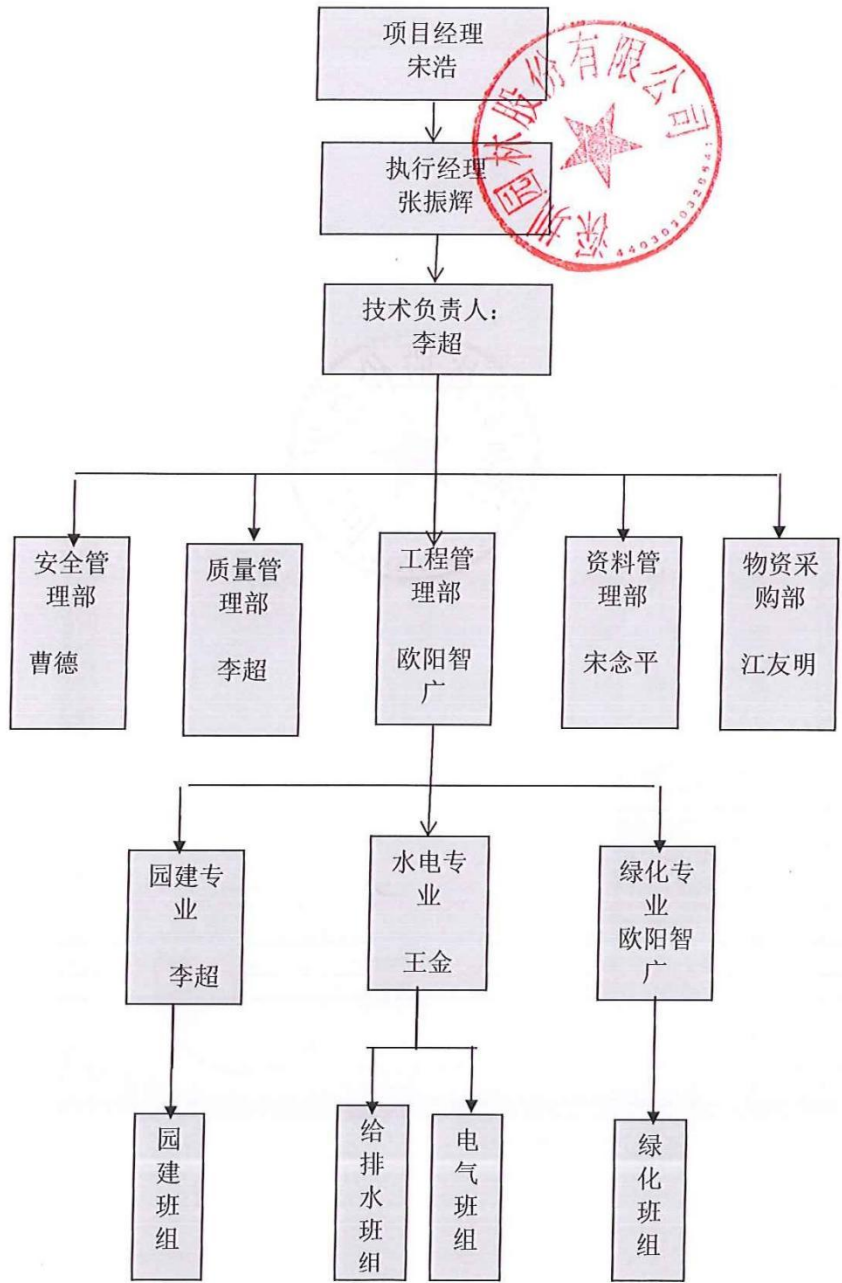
项目经理
宋浩

执行经理
张振辉

技术负责人：
李超

安全管理部
曹德

质量管理部
李超

工程管理部
欧阳智广

资料管理部
宋念平

物资采购部
江友明

园建专业
李超

水电专业
王金

绿化专业
欧阳智广

园建班组

给排水班组

电气班组

绿化班组

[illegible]园林股份有限公司
4403030326441